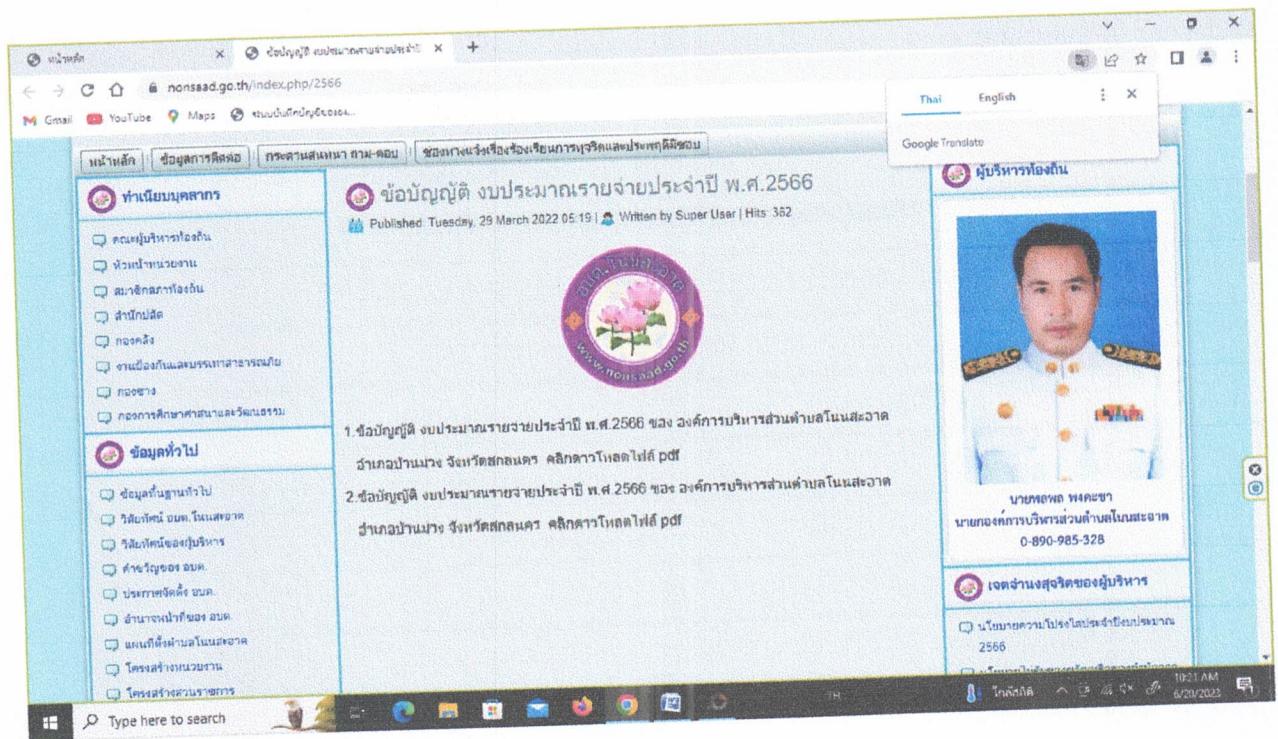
หน้าหลัก × ข้อบัญญัติ งบประมาณรายจ่ายประจำปี × +

nonsaad.go.th/index.php/2566

Gmail YouTube Maps ระบบบันทึกบัญชีขององ...

Thai English

Google Translate

หน้าหลัก | ข้อมูลการติดต่อ | กระดานสนทนา ถาม-ตอบ | ช่องทางแจ้งเรื่องร้องเรียนการทุจริตและประพฤติมิชอบ

ทำเนียบบุคลากร

คณะผู้บริหารท้องถิ่น
หัวหน้าหน่วยงาน
สมาชิกสภาท้องถิ่น
สำนักปลัด
กองคลัง
งานป้องกันและบรรเทาสาธารณภัย
กองช่าง
กองการศึกษาศาสนาและวัฒนธรรม

ข้อมูลทั่วไป

ข้อมูลพื้นฐานทั่วไป
วิสัยทัศน์ อบต.โนนสะอาด
วิสัยทัศน์ของผู้บริหาร
ค่านิยมของ อบต.
ประกาศจัดตั้ง อบต.
อำนาจหน้าที่ของ อบต.
แผนที่ตั้งตำบลโนนสะอาด
โครงสร้างหน่วยงาน
โครงสร้างส่วนราชการ

ข้อบัญญัติ งบประมาณรายจ่ายประจำปี พ.ศ.2566

Published: Tuesday, 29 March 2022 05:19 | Written by Super User | Hits: 352

อบต.โนนสะอาด
www.nonsaad.go.th

1.ข้อบัญญัติ งบประมาณรายจ่ายประจำปี พ.ศ.2566 ของ องค์การบริหารส่วนตำบลโนนสะอาด อำเภอบ้านม่วง จังหวัดสกลนคร คลิกดาวโหลดไฟล์ pdf

2.ข้อบัญญัติ งบประมาณรายจ่ายประจำปี พ.ศ.2566 ของ องค์การบริหารส่วนตำบลโนนสะอาด อำเภอบ้านม่วง จังหวัดสกลนคร คลิกดาวโหลดไฟล์ pdf

ผู้บริหารท้องถิ่น

นายทองพด พงคะชา
นายกองค์การบริหารส่วนตำบลโนนสะอาด
0-890-985-328

เจตจำนงสุจริตของผู้บริหาร

นโยบายความโปร่งใสประจำปีงบประมาณ 2566

Type here to search

TH

ไกล้ถึงถิ่น

10:21 AM
6/20/2023